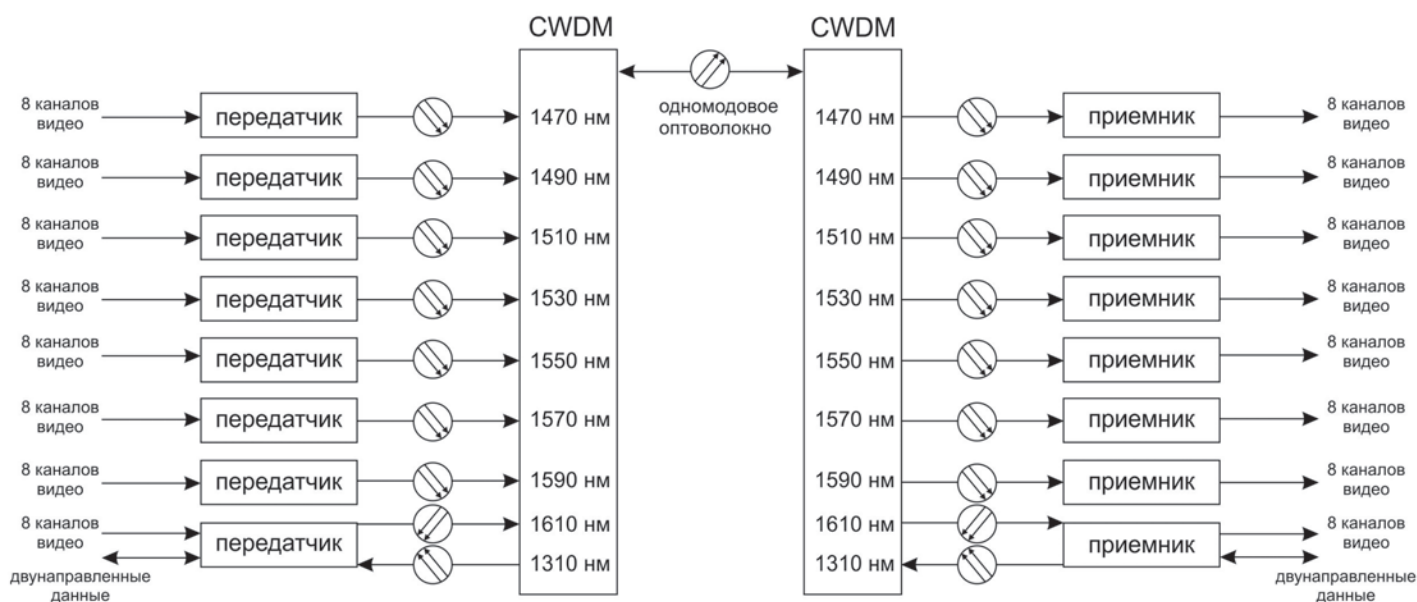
CWDM

CWDM

одномодовое оптоволокно

8 каналов видео
передатчик
1470 нм

8 каналов видео
передатчик
1490 нм

8 каналов видео
передатчик
1510 нм

8 каналов видео
передатчик
1530 нм

8 каналов видео
передатчик
1550 нм

8 каналов видео
передатчик
1570 нм

8 каналов видео
передатчик
1590 нм

8 каналов видео
передатчик
1610 нм
1310 нм
двунаправленные данные

1470 нм
приемник
8 каналов видео

1490 нм
приемник
8 каналов видео

1510 нм
приемник
8 каналов видео

1530 нм
приемник
8 каналов видео

1550 нм
приемник
8 каналов видео

1570 нм
приемник
8 каналов видео

1590 нм
приемник
8 каналов видео

1610 нм
1310 нм
приемник
8 каналов видео
двунаправленные данные